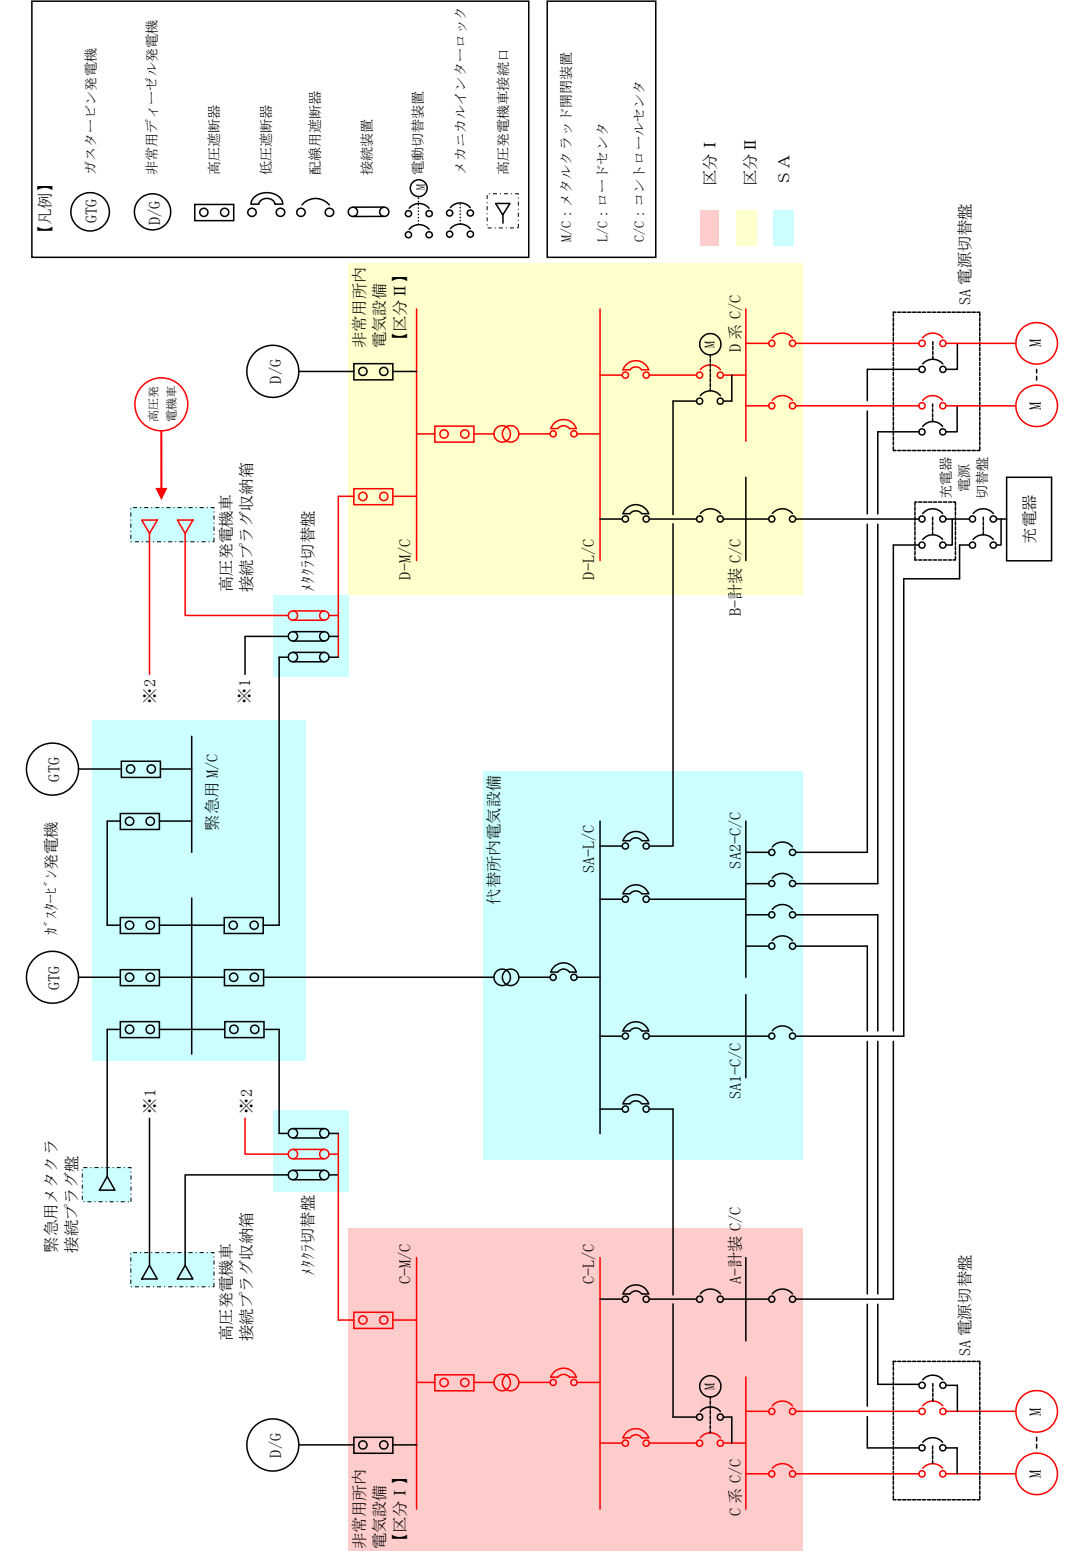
【凡例】
GTG ガスタービン発電機
D/G 非常用ディーゼル発電機
高圧遮断器
低圧遮断器
配線用遮断器
接続装置
M 電動切替装置
メカニカルインターロック
高圧発電機車接続口

M/C：メタルクラッド開閉装置
L/C：ロードセンタ
C/C：コントロールセンタ

区分Ⅰ
区分Ⅱ
SA

非常用所内電気設備【区分Ⅱ】
D/G
D-M/C
D-L/C
M
D系 C/C
B-計装 C/C
SA 電源切替盤
M
M
充電器電源切替盤
充電器
高圧発電機車
高圧発電機車接続プラグ収納箱
メタクラ切替盤
※2
※1
GTG
緊急用 M/C
ガスタービン発電機
GTG
代替所内電気設備
SA-L/C
SA2-C/C
SA1-C/C
緊急用メタクラ接続プラグ盤
※1
※2
高圧発電機車接続プラグ収納箱
メタクラ切替盤
C-M/C
C-L/C
A-計装 C/C
M
C系 C/C
SA 電源切替盤
M
M
D/G
非常用所内電気設備【区分Ⅰ】